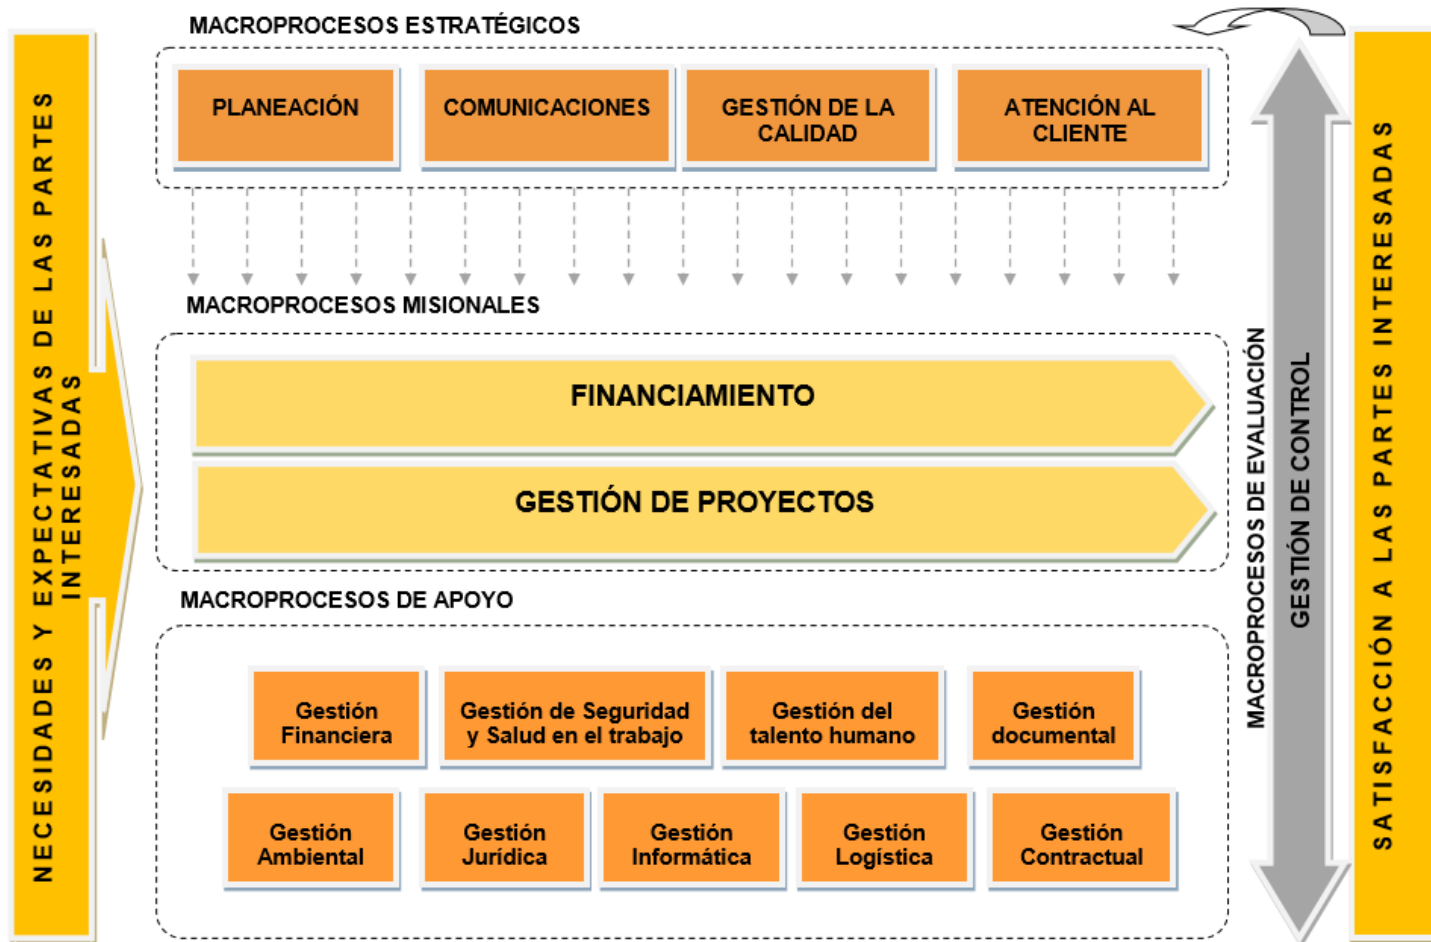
NECESIDADES Y EXPECTATIVAS DE LAS PARTES INTERESADAS

MACROPROCESOS ESTRATÉGICOS

PLANEACIÓN

COMUNICACIONES

GESTIÓN DE LA CALIDAD

ATENCIÓN AL CLIENTE

MACROPROCESOS MISIONALES

FINANCIAMIENTO

GESTIÓN DE PROYECTOS

MACROPROCESOS DE APOYO

Gestión Financiera

Gestión de Seguridad y Salud en el trabajo

Gestión del talento humano

Gestión documental

Gestión Ambiental

Gestión Jurídica

Gestión Informática

Gestión Logística

Gestión Contractual

MACROPROCESOS DE EVALUACIÓN

GESTIÓN DE CONTROL

SATISFACCIÓN A LAS PARTES INTERESADAS